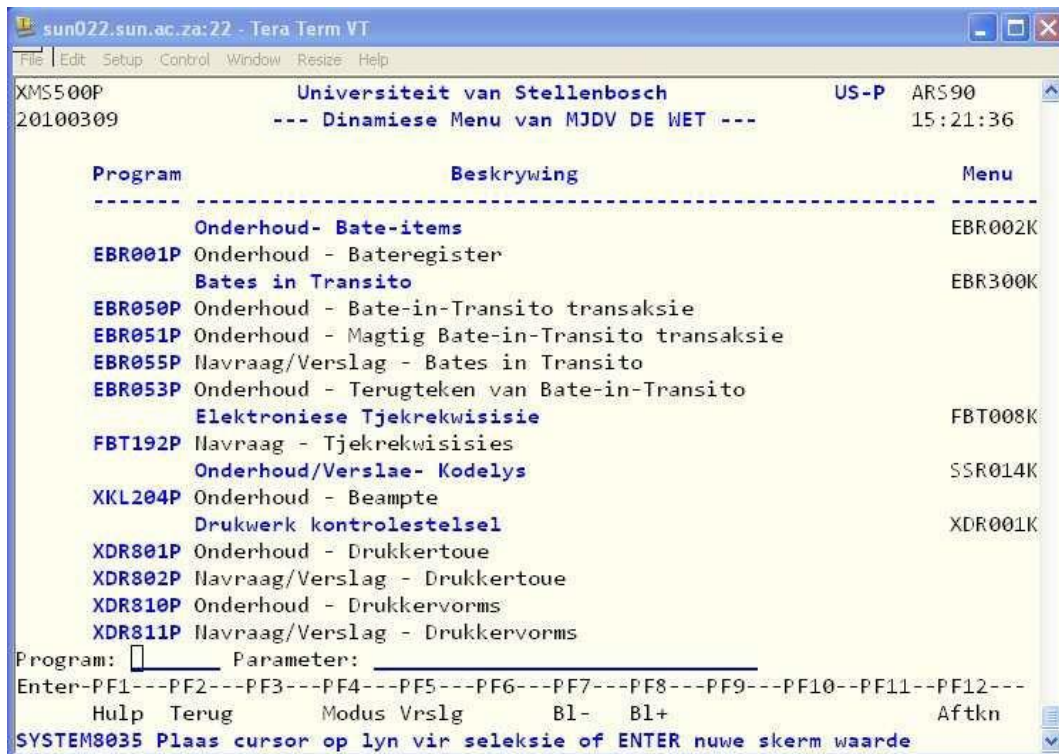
sun022.sun.ac.za:22 - Tera Term VT
File Edit Setup Control Window Resize Help

XMS500P Universiteit van Stellenbosch US-P ARS90
20100309 --- Dinamiese Menu van MJDV DE WET --- 15:21:36

| Program | Beskrywing | Menu |
|---|---|---|
| ------- | ------------------------------------------------------------ | ------ |
| | Onderhoud- Bate-items | EBR002K |
| EBR001P | Onderhoud - Bateregister | |
| | Bates in Transito | EBR300K |
| EBR050P | Onderhoud - Bate-in-Transito transaksie | |
| EBR051P | Onderhoud - Magtig Bate-in-Transito transaksie | |
| EBR055P | Navraag/Verslag - Bates in Transito | |
| EBR053P | Onderhoud - Terugteken van Bate-in-Transito | |
| | Elektroniese Tjekrekwisisie | FBT008K |
| FBT192P | Navraag - Tjekrekwisisies | |
| | Onderhoud/Verslae- Kodelys | SSR014K |
| XKL204P | Onderhoud - Beampte | |
| | Drukwerk kontrolestelsel | XDR001K |
| XDR801P | Onderhoud - Drukkertoue | |
| XDR802P | Navraag/Verslag - Drukkertoue | |
| XDR810P | Onderhoud - Drukkervorms | |
| XDR811P | Navraag/Verslag - Drukkervorms | |

Program: Parameter:
Enter-PF1---PF2---PF3---PF4---PF5---PF6---PF7---PF8---PF9---PF10--PF11--PF12---
Hulp Terug Modus Vrslg Bl- Bl+ Aftkn
SYSTEM8035 Plaas cursor op lyn vir seleksie of ENTER nuwe skerm waarde